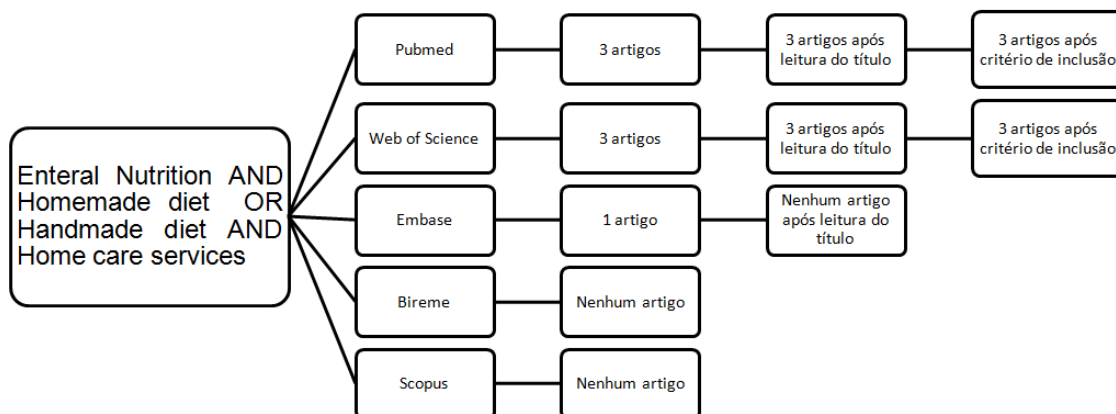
Enteral Nutrition AND Homemade diet OR Handmade diet AND Home care services

Pubmed

3 artigos

3 artigos após leitura do título

3 artigos após critério de inclusão

Web of Science

3 artigos

3 artigos após leitura do título

3 artigos após critério de inclusão

Embase

1 artigo

Nenhum artigo após leitura do título

Bireme

Nenhum artigo

Scopus

Nenhum artigo